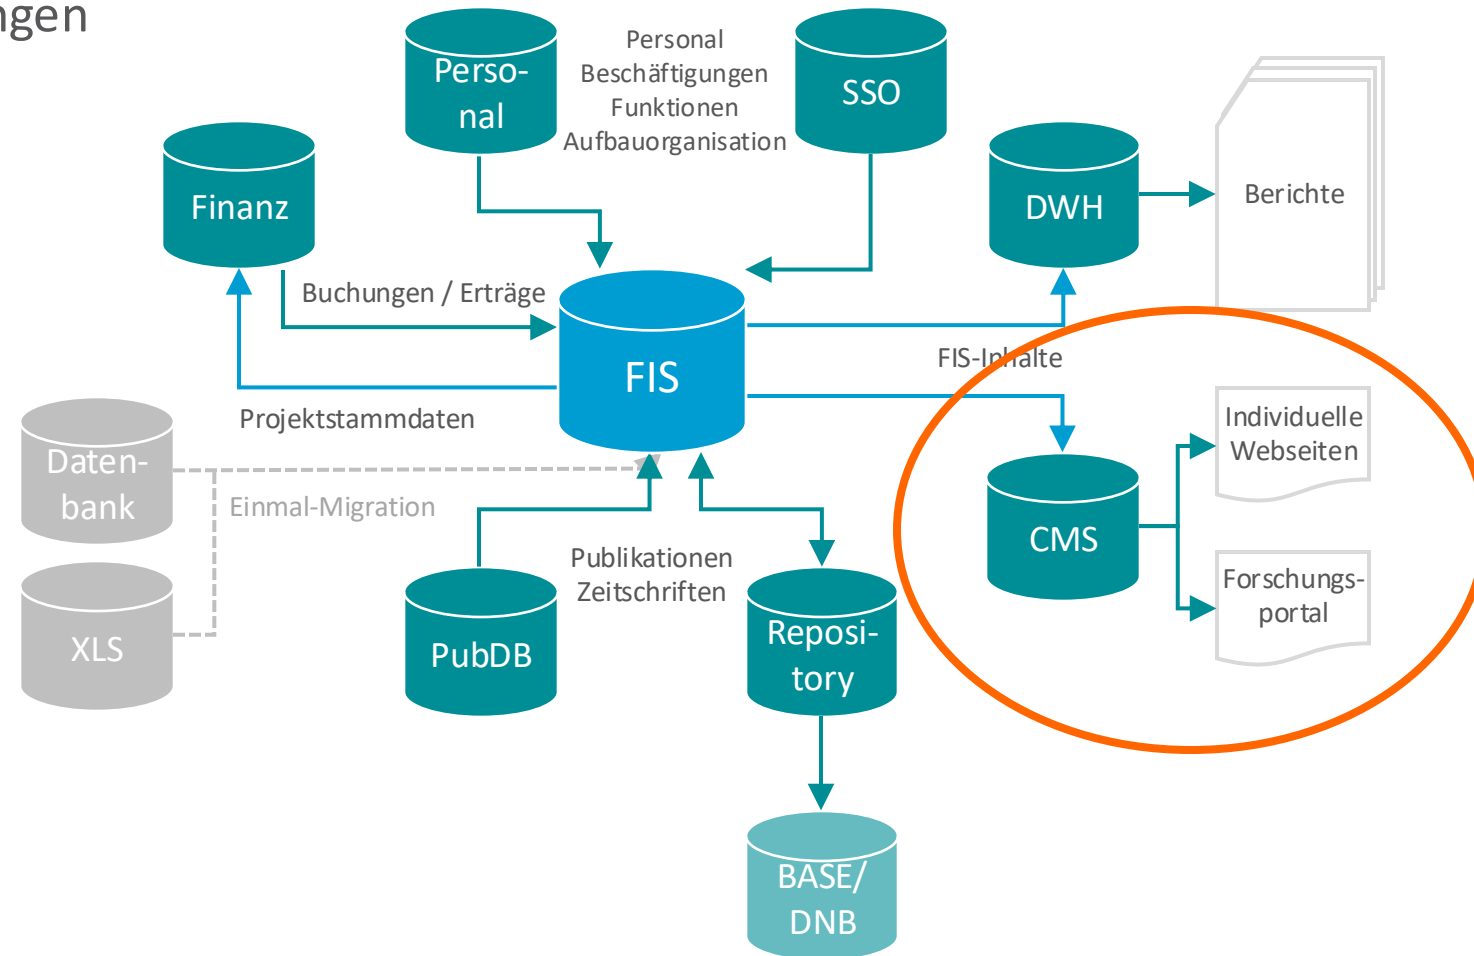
ngen

Personal

Personal
Beschäftigungen
Funktionen
Aufbauorganisation

SSO

Finanz

DWH

Berichte

Buchungen / Erträge

FIS

FIS-Inhalte

Projektstammdaten

Datenbank

Einmal-Migration

Individuelle Webseiten

CMS

Publikationen
Zeitschriften

Forschungsportal

XLS

PubDB

Repository

BASE/ DNB